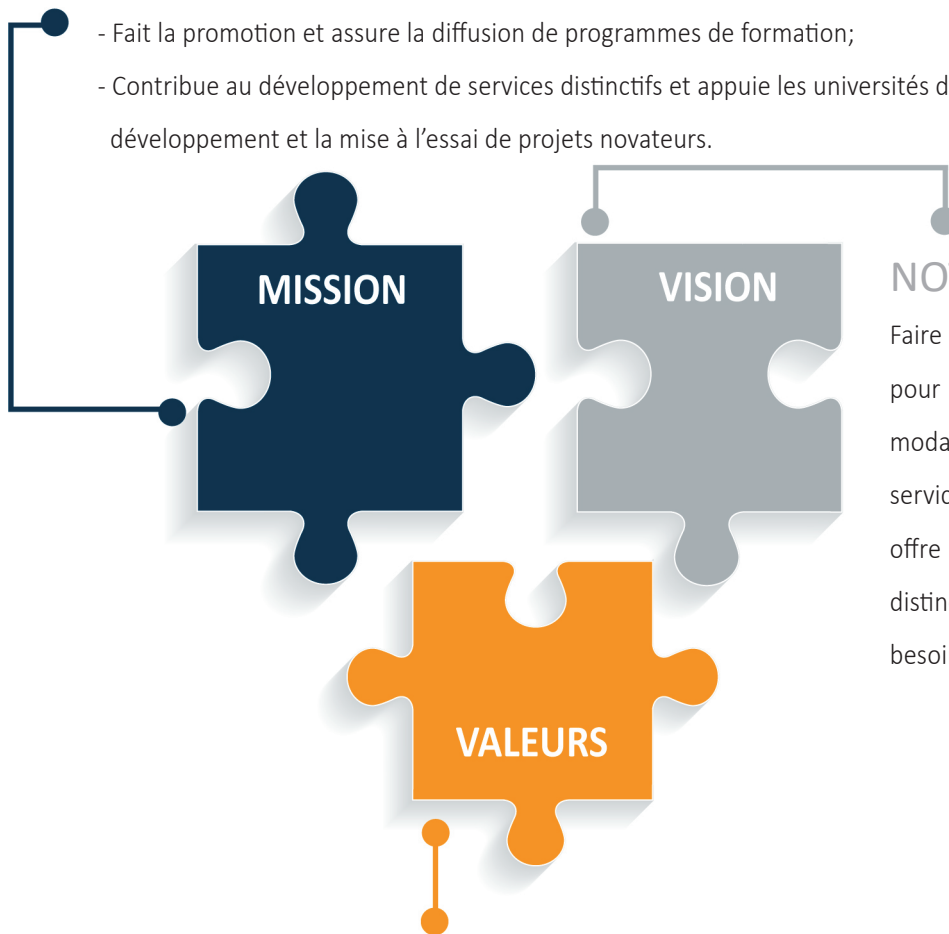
- Fait la promotion et assure la diffusion de programmes de formation;

- Contribue au développement de services distinctifs et appuie les universités d développement et la mise à l'essai de projets novateurs.

MISSION

VISION

NO

Faire

pour

moda

servic

offre

distin

besoi

VALEURS